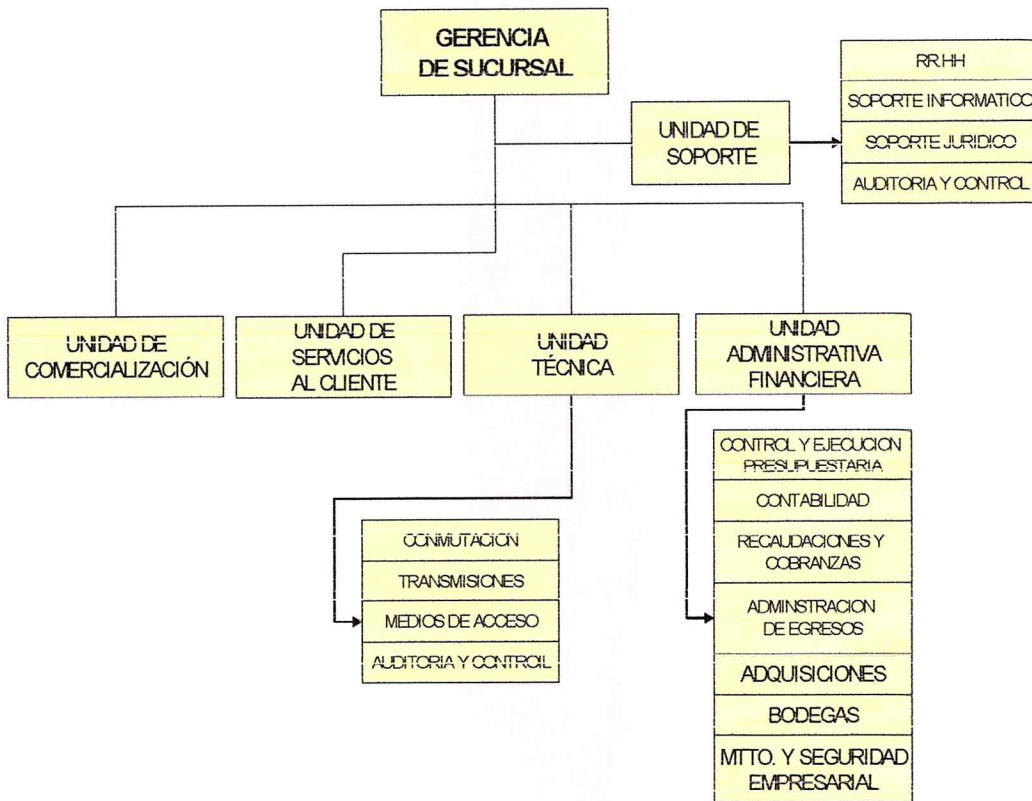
GERENCIA DE SUCURSAL

UNIDAD DE SOPORTE

RR.HH

SOPORTE INFORMATICO

SOPORTE JURIDICO

AUDITORIA Y CONTROL

UNIDAD DE COMERCIALIZACIÓN

UNIDAD DE SERVICIOS AL CLIENTE

UNIDAD TÉCNICA

UNIDAD ADMINISTRATIVA FINANCIERA

CONMUTACION

TRANSMISIONES

MEDIOS DE ACCESO

AUDITORIA Y CONTROL

CONTROL Y EJECUCION PRESUPUESTARIA

CONTABILIDAD

RECAUDACIONES Y COBRANZAS

ADMINSTRACION DE EGRESOS

ADQUISICIONES

BODEGAS

MTTO. Y SEGURIDAD EMPRESARIAL